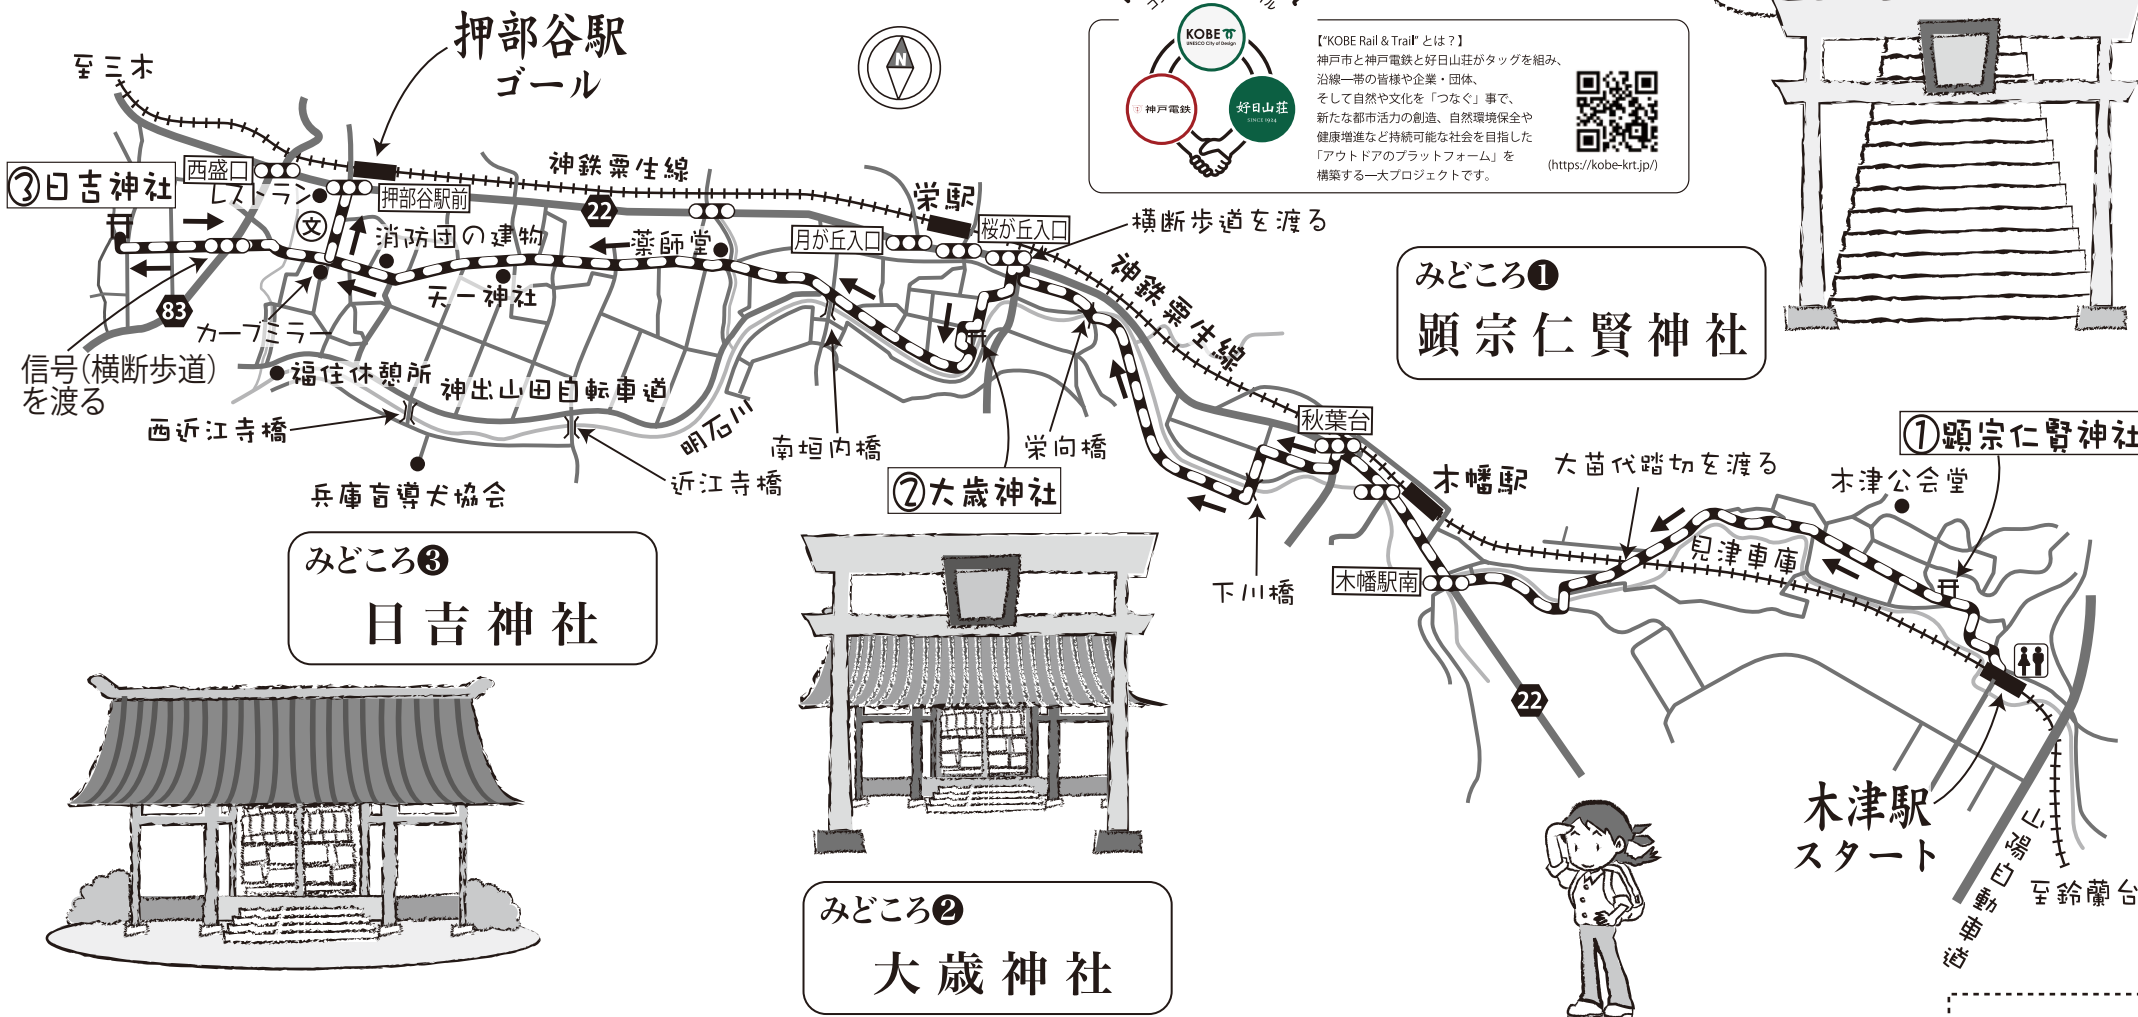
押部谷駅
ゴール

至三木

N

KOBE
UNESCO City of Design
神戸電鉄
好日山荘
SINCE 1924

【"KOBE Rail & Trail" とは？】
神戸市と神戸電鉄と好日山荘がタッグを組み、沿線一帯の皆様や企業・団体、そして自然や文化を「つなぐ」事で、新たな都市活力の創造、自然環境保全や健康増進など持続可能な社会を目指した「アウトドアのプラットフォーム」を構築する一大プロジェクトです。

(https://kobe-krt.jp/)

③日吉神社
西盛口
レストラン
文
押部谷駅前
神鉄粟生線
22
栄駅
消防団の建物
薬師堂
月が丘入口
桜が丘入口
横断歩道を渡る
天一神社
83
カーブミラー
神鉄粟生線
みどころ❶
顕宗仁賢神社
信号(横断歩道)を渡る
福住休憩所
神出山田自転車道
西近江寺橋
明石川
南垣内橋
栄向橋
秋葉台
①顕宗仁賢神社
近江寺橋
兵庫盲導犬協会
②大歳神社
木幡駅
大苗代踏切を渡る
木津公会堂
見津車庫
木幡駅南
下川橋
みどころ❸
日吉神社
22
みどころ❷
大歳神社
木津駅
スタート
山陽自動車道
至鈴蘭台